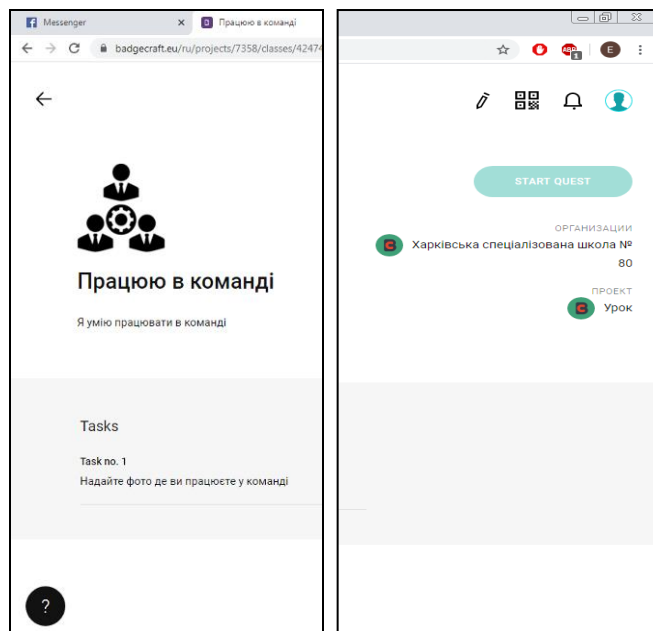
Messenger
Працюю в команді
badgecraft.eu/ru/projects/7358/classes/42474

Працюю в команді

Я умію працювати в команді

Tasks

Task no. 1
Надайте фото де ви працюєте у команді

?

E

START QUEST

ОРГАНИЗАЦИИ
Харківська спеціалізована школа № 80

ПРОЕКТ
Урок